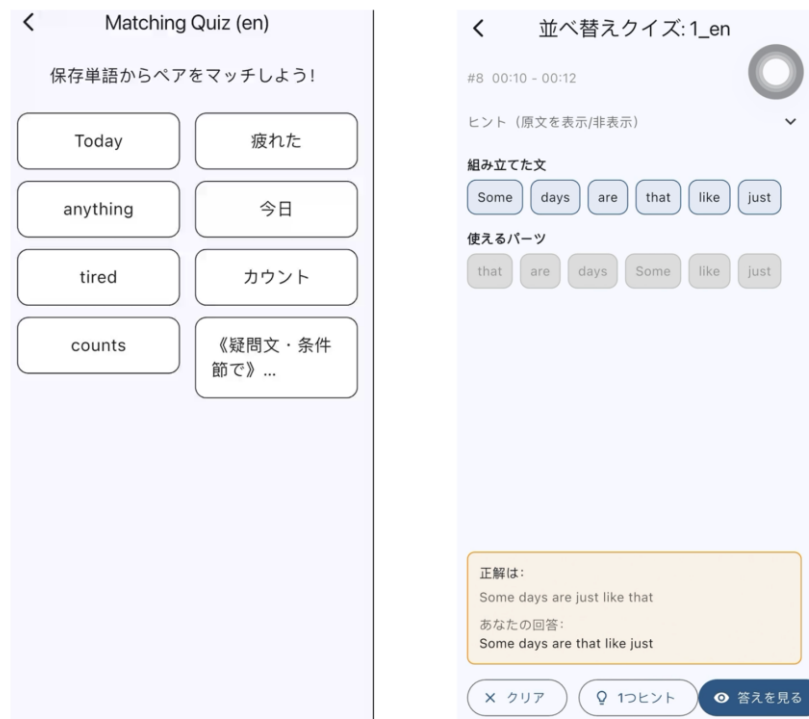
<
Matching Quiz (en)

保存単語からペアをマッチしよう!

| Today | 疲れた |
|---|---|
| anything | 今日 |
| tired | カウント |
| counts | 《疑問文・条件節で》... |

<
並べ替えクイズ: 1_en

#8 00:10 - 00:12

ヒント（原文を表示/非表示）

組み立てた文

Some days are that like just

使えるパーツ

that are days Some like just

正解は:
Some days are just like that
あなたの回答:
Some days are that like just

× クリア
1つヒント
答えを見る